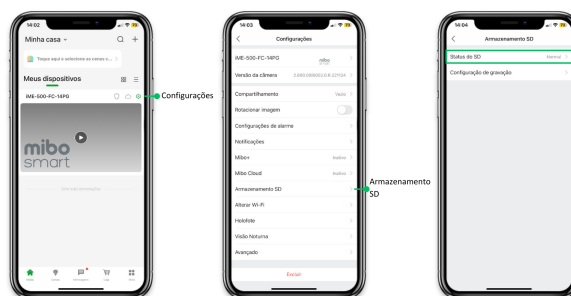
14:02

Minha casa

Toque aqui e selecione as casas c...

Meus dispositivos

IME-500-FC-14PG

mibo smart

Configurações

14:03

Configurações

IME-500-FC-14PG

Versão da câmera

Compartilhamento

Vazio

Rotacionar imagem

Configurações de alarme

Notificações

Mibo+

Inativo

Mibo Cloud

Inativo

Armazenamento SD

Alterar Wi-Fi

Hololote

Visão Noturna

Avançado

Excluir

Armazenamento SD

14:04

Armazenamento SD

Status do SD

Normal

Configuração de gravação